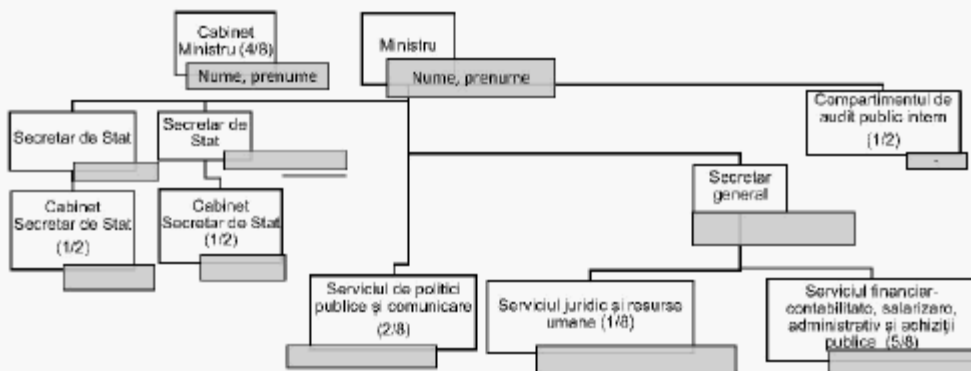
Cabinet Ministru (4/8)

Nume, prenume

Ministru

Nume, prenume

Compartimentul de audit public intern (1/2)

-

Secretar de Stat

Secretar de Stat

Cabinet Secretar de Stat (1/2)

Cabinet Secretar de Stat (1/2)

Secretar general

Serviciul de politici publice şi comunicare (2/8)

Serviciul juridic şi resurse umane (1/8)

Serviciul financiar-contabilitate, salarizare, administrativ şi achiziţii publice (5/8)